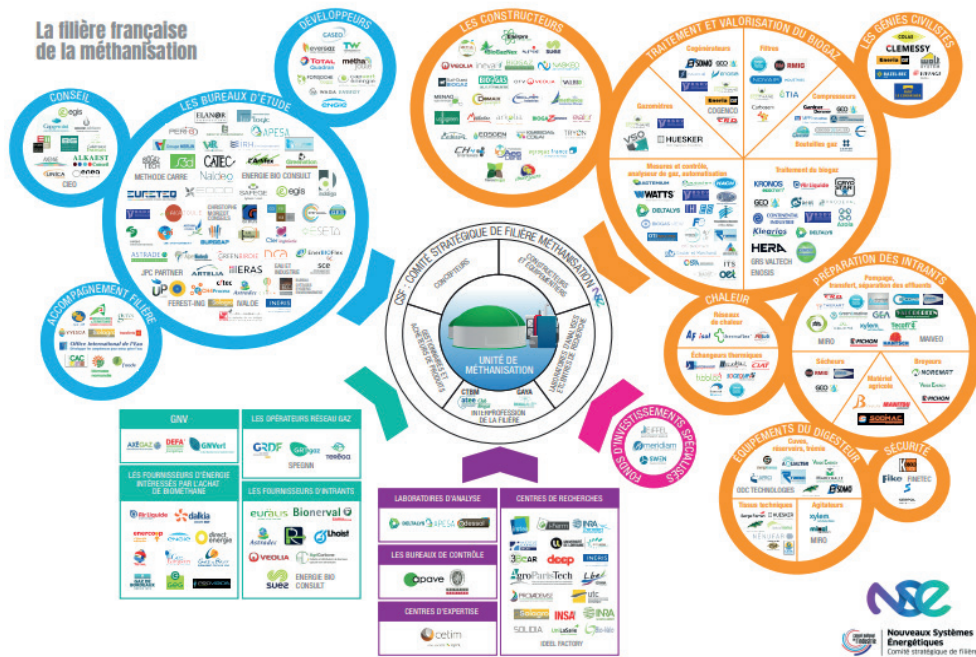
La filière française de la méthanisation

DÉVELOPPEURS
CASEO
evergaz
TOTAL Quadran
FONROCHE
méthaN
WAGA ENERGY
ENGIE

CONSEIL
egis
ALKAEST Conseil
UNICA
enea
CEO

LES BUREAUX D'ÉTUDE
ELANOR
APESA
Naldeo
CATEC
METHODE CARRE
ENERGIE BIO CONSULT
EURETEQ
egis
BURGEAP
ASTRADE
ARTELIA
ERAS
JPC PARTNER
FEREST-ING
IVALOE
INERIS
UP
CA&D INDUSTRIE

ACCOMPAGNEMENT FILIÈRE
Office International de l'Eau
CAC

LES CONSTRUCTEURS
VEOLIA
BIOGAZ
NASKEO
SUEZ
EGGERSMANN
TRYON

TRAITEMENT ET VALORISATION DU BIOGAZ
Cogénérateurs
Filtres
Compresseurs
Gazomètres
HUESKER
COGENCO
Bouteilles gaz
Mesures et contrôle, analyseur de gaz, automatisation
WATTS
DELTALYS
Traitement du biogaz
KRONOS
HERA
GRS VALTECH
ENOSIS
GEO

LES GÉNIES CIVILISTES
COLAS
CLEMESSY
EIFFAGE

CSF - COMITÉ STRATÉGIQUE DE FILIÈRE MÉTHANISATION
CONCEPTEURS
CONSTRUCTEURS ET ÉQUIPEMENTIERS
LABORATOIRES D'ANALYSE ET INSTITUT DE RECHERCHE
INTERPROFESSION DE LA FILIÈRE
GESTIONNAIRES ET ACHETEURS DE PRODUITS
UNITÉ DE MÉTHANISATION
CTBM
GRDF

CHALEUR
Réseaux de chaleur
Échangeurs thermiques
CIAT

PRÉPARATION DES INTRANTS
Pompage, transfert, séparation des effluents
GEA
xylem
MIRO
MANEO
Sécheurs
GEO
Broyeurs
Matériel agricole
PICHON
SODIMAC

ÉQUIPEMENTS DU DIGESTEUR
Cuves, réservoirs, trémie
ODC TECHNOLOGIES
Tissus techniques
Agitateurs
xylem
MIRO

SÉCURITÉ
Fiko
FINETEC

FONDS D'INVESTISSEMENTS SPÉCIALISÉS
EIFFEL
meridiam
SWEN

GNV
AKEGAZ
DEFA
GNVert

LES OPÉRATEURS RÉSEAU GAZ
GRDF
GRTgaz
SPEGNN
TEREGA

LES FOURNISSEURS D'ÉNERGIE INTÉRESSÉS PAR L'ACHAT DE BIOMÉTHANE
Air Liquide
dalkia
direct energie
ENGIE

LES FOURNISSEURS D'INTRANTS
euralis
Bionerval
Lhoist
ENERGIE BIO CONSULT
VEOLIA
SUEZ

LABORATOIRES D'ANALYSE
DELTALYS
APESA
Idexx

LES BUREAUX DE CONTRÔLE
apave

CENTRES D'EXPERTISE
cetim

CENTRES DE RECHERCHES
INRA
deep
INERIS
AgroParisTech
utc
INSA
INRA
SOLIDIA
IDEEL FACTORY

Nouveaux Systèmes Énergétiques
Comité stratégique de filière